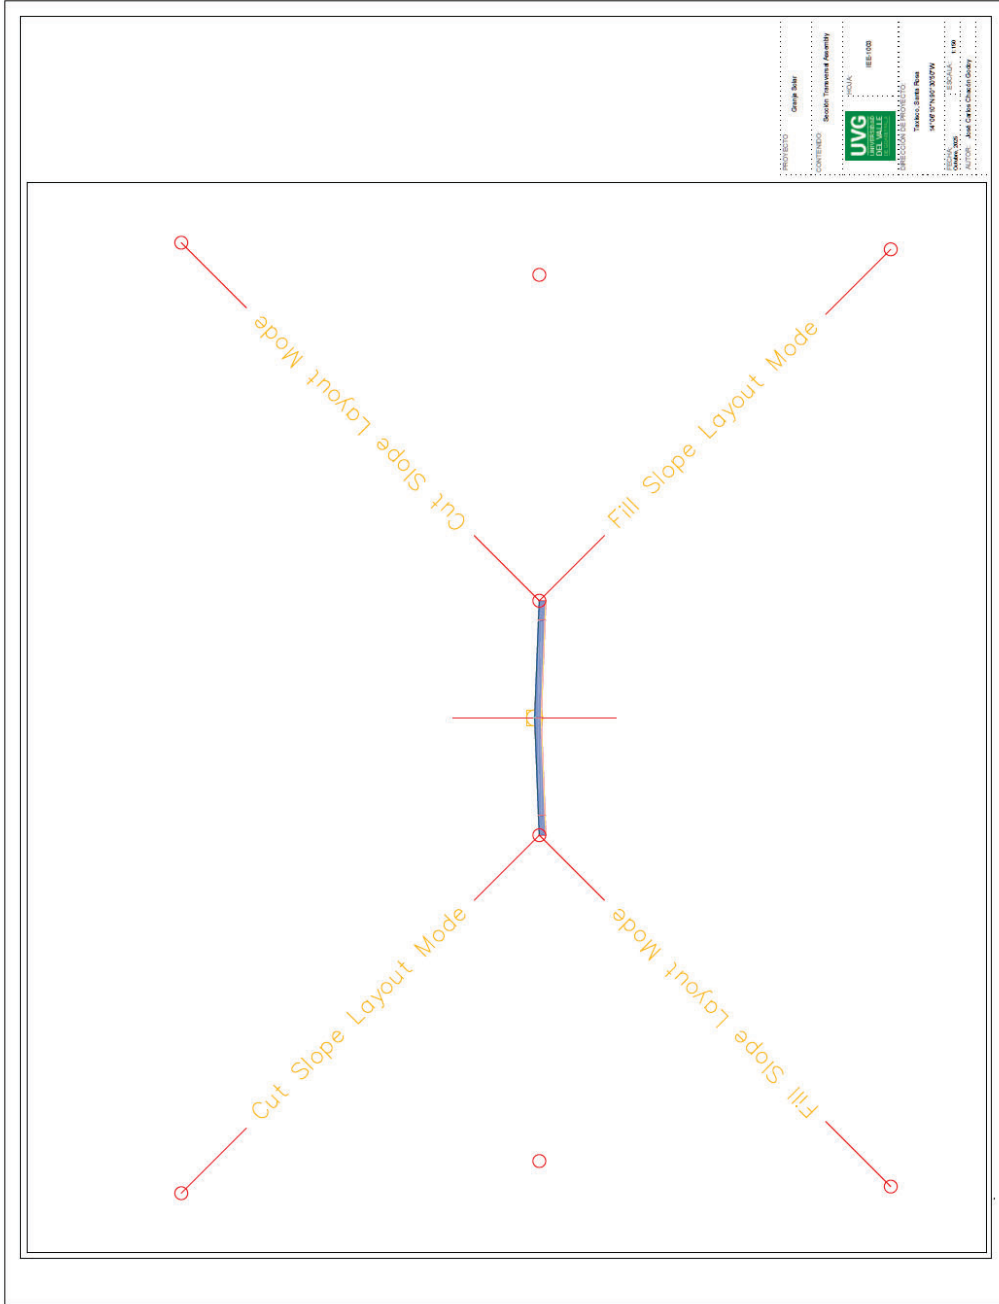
PROYECTO
Granja Solar
CONTENIDO
Sección Transversal Assembly
HOJA:
IES-1003
UVG
UNIVERSIDAD DEL VALLE DE GUATEMALA
UBICACIÓN MUNICIPIO
Taxisco, Santa Rosa
14°08'10"N 90°30'57"W
FECHA
Octubre, 2025
ESCALA
1:100
AUTOR
José Carlos Chacón Godoy

Cut Slope Layout Mode
Fill Slope Layout Mode
Cut Slope Layout Mode
Fill Slope Layout Mode